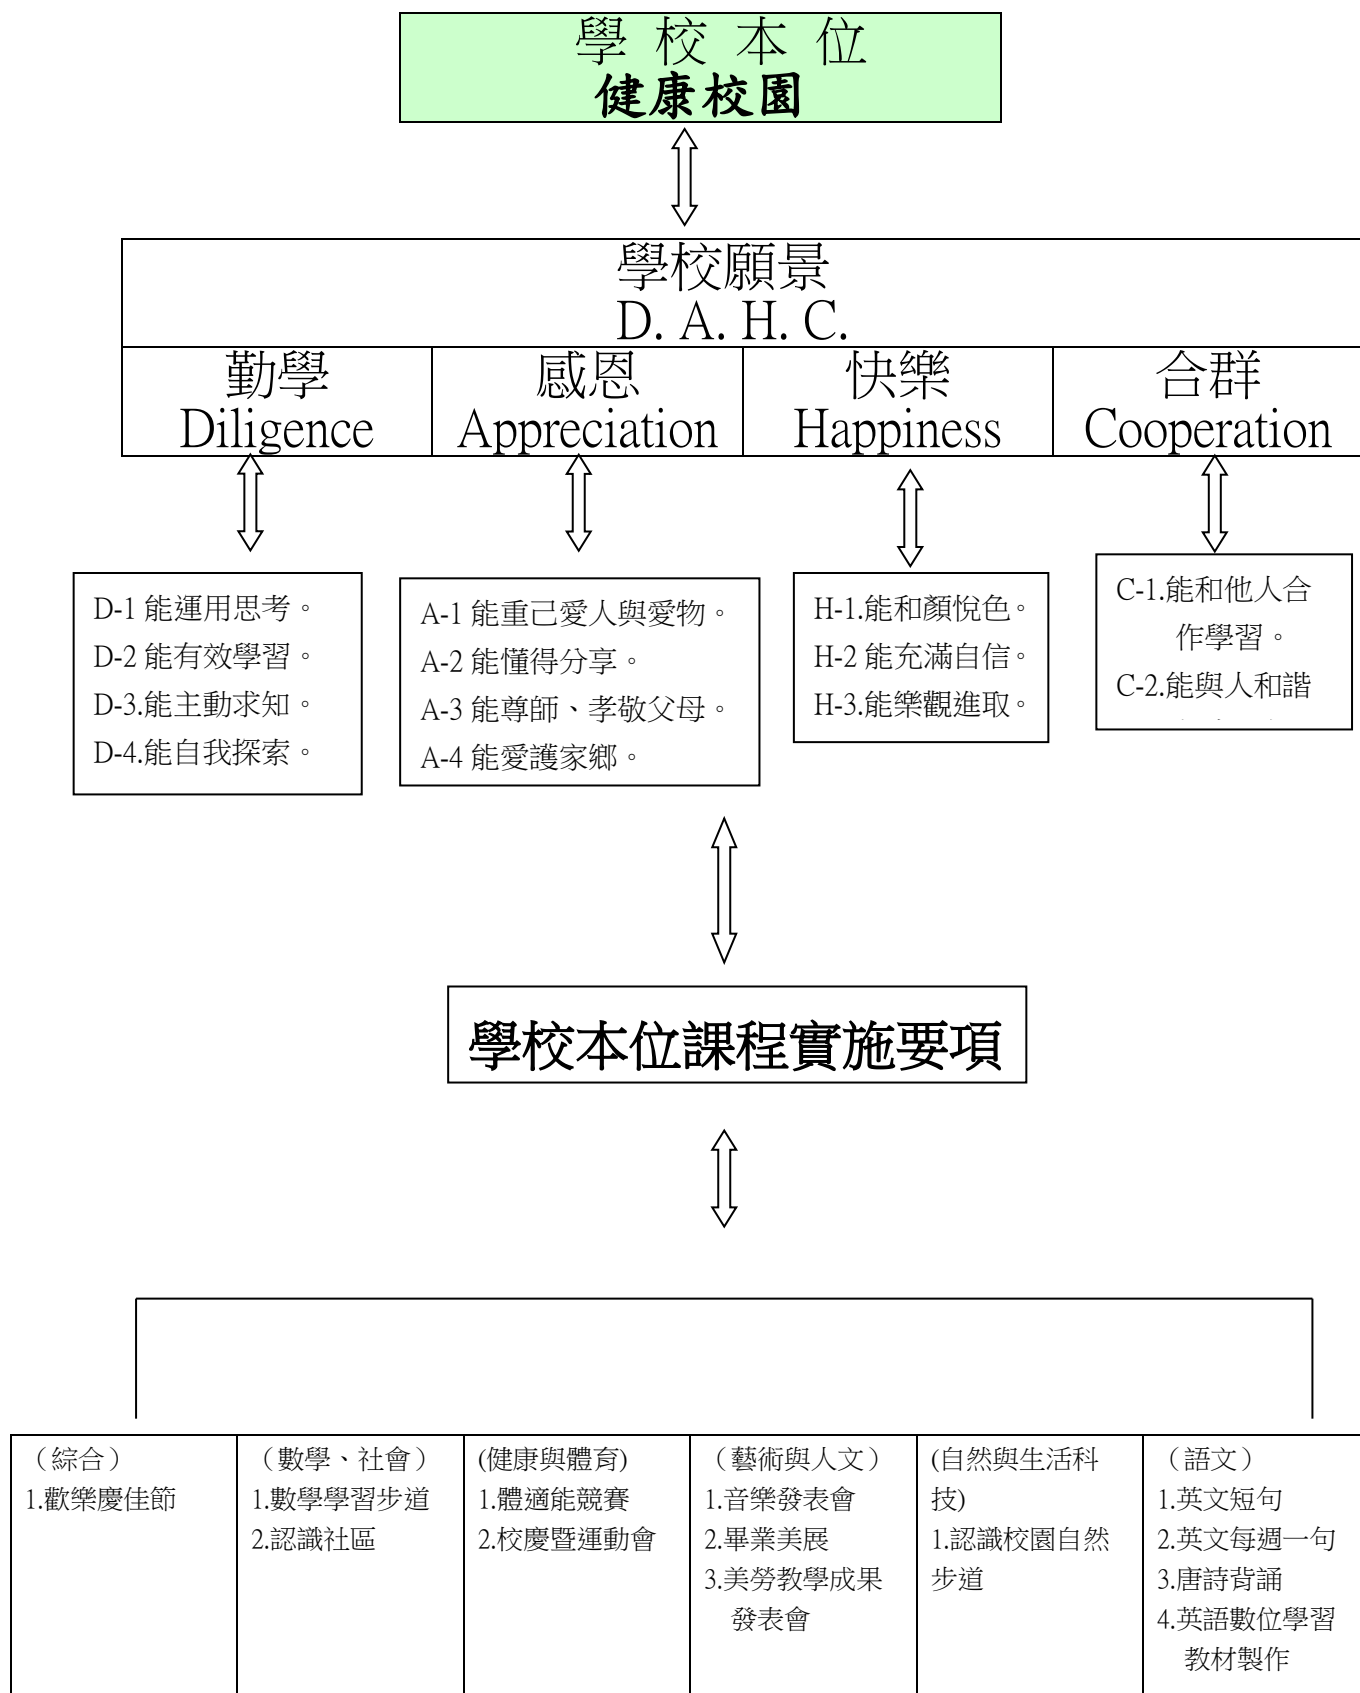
學 校 本 位
健康校園

學校願景
D. A. H. C.

| 勤學 Diligence | 感恩 Appreciation | 快樂 Happiness | 合群 Cooperation |
|---|---|---|---|

D-1 能運用思考。
D-2 能有效學習。
D-3.能主動求知。
D-4.能自我探索。

A-1 能重己愛人與愛物。
A-2 能懂得分享。
A-3 能尊師、孝敬父母。
A-4 能愛護家鄉。

H-1.能和顏悅色。
H-2 能充滿自信。
H-3.能樂觀進取。

C-1.能和他人合作學習。
C-2.能與人和諧
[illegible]

學校本位課程實施要項

| （綜合） 1.歡樂慶佳節 | （數學、社會） 1.數學學習步道 2.認識社區 | (健康與體育) 1.體適能競賽 2.校慶暨運動會 | （藝術與人文） 1.音樂發表會 2.畢業美展 3.美勞教學成果發表會 | (自然與生活科技) 1.認識校園自然步道 | （語文） 1.英文短句 2.英文每週一句 3.唐詩背誦 4.英語數位學習教材製作 |
|---|---|---|---|---|---|